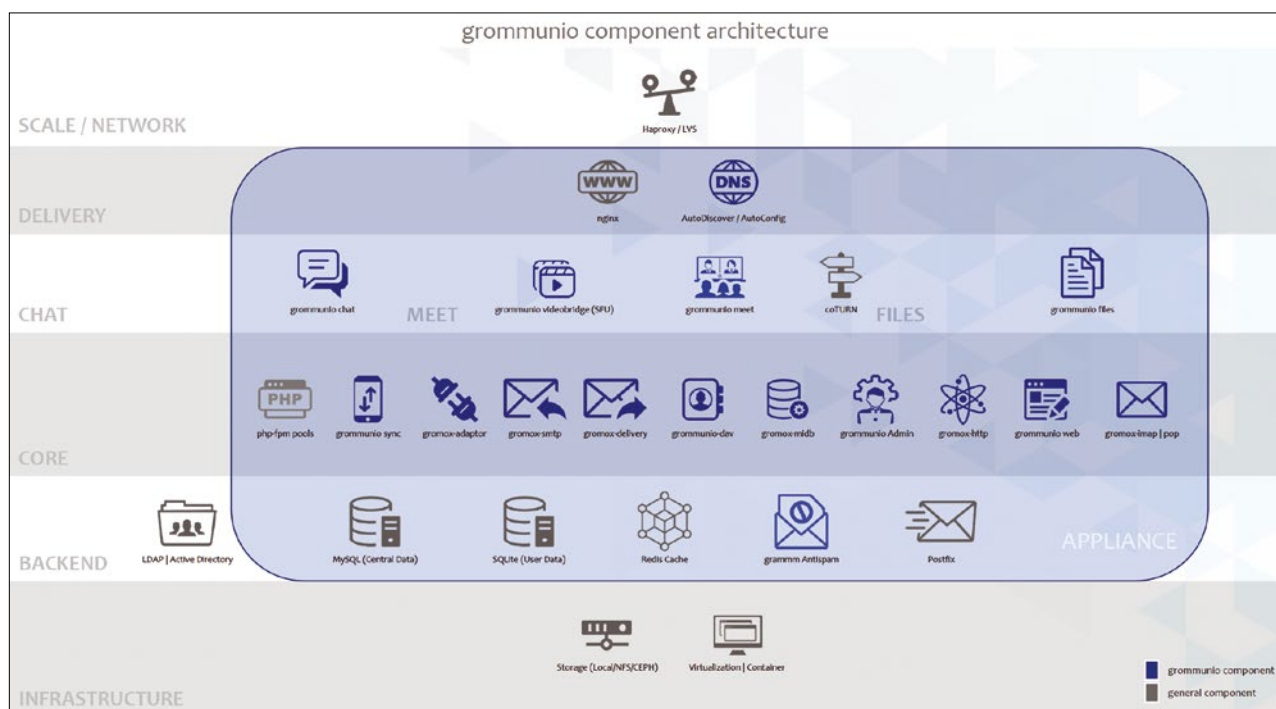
grommunio component architecture

SCALE / NETWORK

Haproxy / LVS

DELIVERY

WWW

nginx

DNS

AutoDiscover / AutoConfig

CHAT

grommunio chat

MEET

grommunio videobridge (SFU)

grommunio meet

coTURN

FILES

grommunio files

CORE

PHP

php-fpm pools

grommunio sync

gromox-adaptor

gromox-smtp

gromox-delivery

grommunio-dav

gromox-midb

grommunio Admin

gromox-http

grommunio web

gromox-imap | pop

BACKEND

LDAP | Active Directory

MySQL (Central Data)

SQLite (User Data)

Redis Cache

grammm Antispam

Postfix

APPLIANCE

INFRASTRUCTURE

Storage (Local/NFS/CEPH)

Virtualization | Container

grommunio component

general component